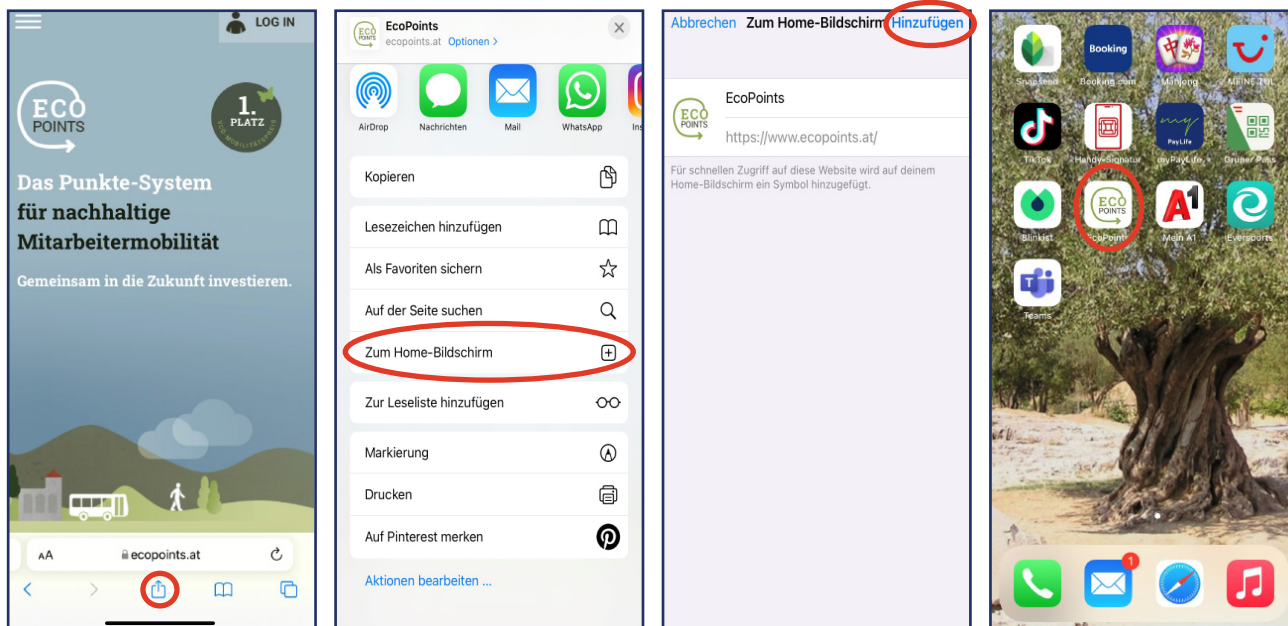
LOG IN

ECO POINTS

1. PLATZ VCÖ MOBILITÄTSPREIS

Das Punkte-System für nachhaltige Mitarbeitermobilität

Gemeinsam in die Zukunft investieren.

AA ecopoints.at

EcoPoints
ecopoints.at Optionen >

AirDrop Nachrichten Mail WhatsApp Ins

Kopieren

Lesezeichen hinzufügen

Als Favoriten sichern

Auf der Seite suchen

Zum Home-Bildschirm

Zur Leseliste hinzufügen

Markierung

Drucken

Auf Pinterest merken

Aktionen bearbeiten ...

Abbrechen Zum Home-Bildschirm Hinzufügen

EcoPoints

https://www.ecopoints.at/

Für schnellen Zugriff auf diese Website wird auf deinem Home-Bildschirm ein Symbol hinzugefügt.

Snapseed Booking.com Mahjong MEINE TUI

TikTok Handy-Signatur myPayLife Grüner Pass

Blinkist EcoPoints Mein A1 Eversports

Teams

1